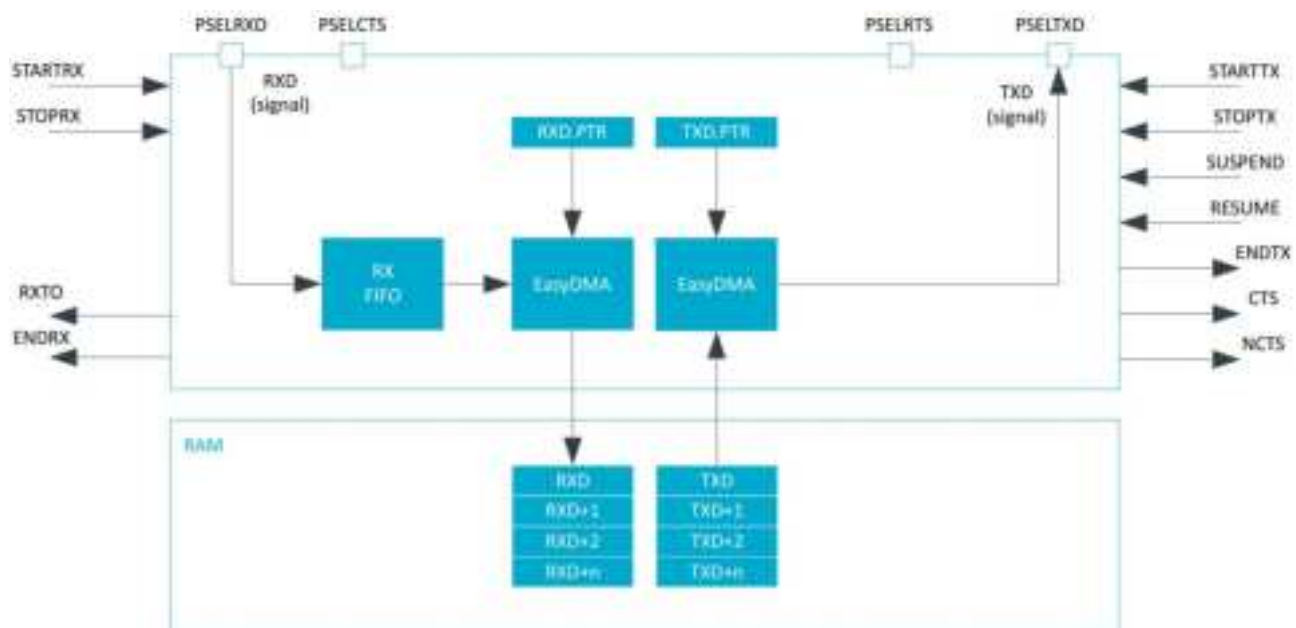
PSELRXD PSELCTS PSELRTS PSELTXD

STARTRX
STOPRX

RXD (signal)

TXD (signal)

STARTTX
STOPTX
SUSPEND
RESUME
ENDTX
CTS
NCTS

RXD.PTR
TXD.PTR

RX FIFO
EasyDMA
EasyDMA

RXTO
ENDRX

RAM

RXD
RXD+1
RXD+2
RXD+n

TXD
TXD+1
TXD+2
TXD+n